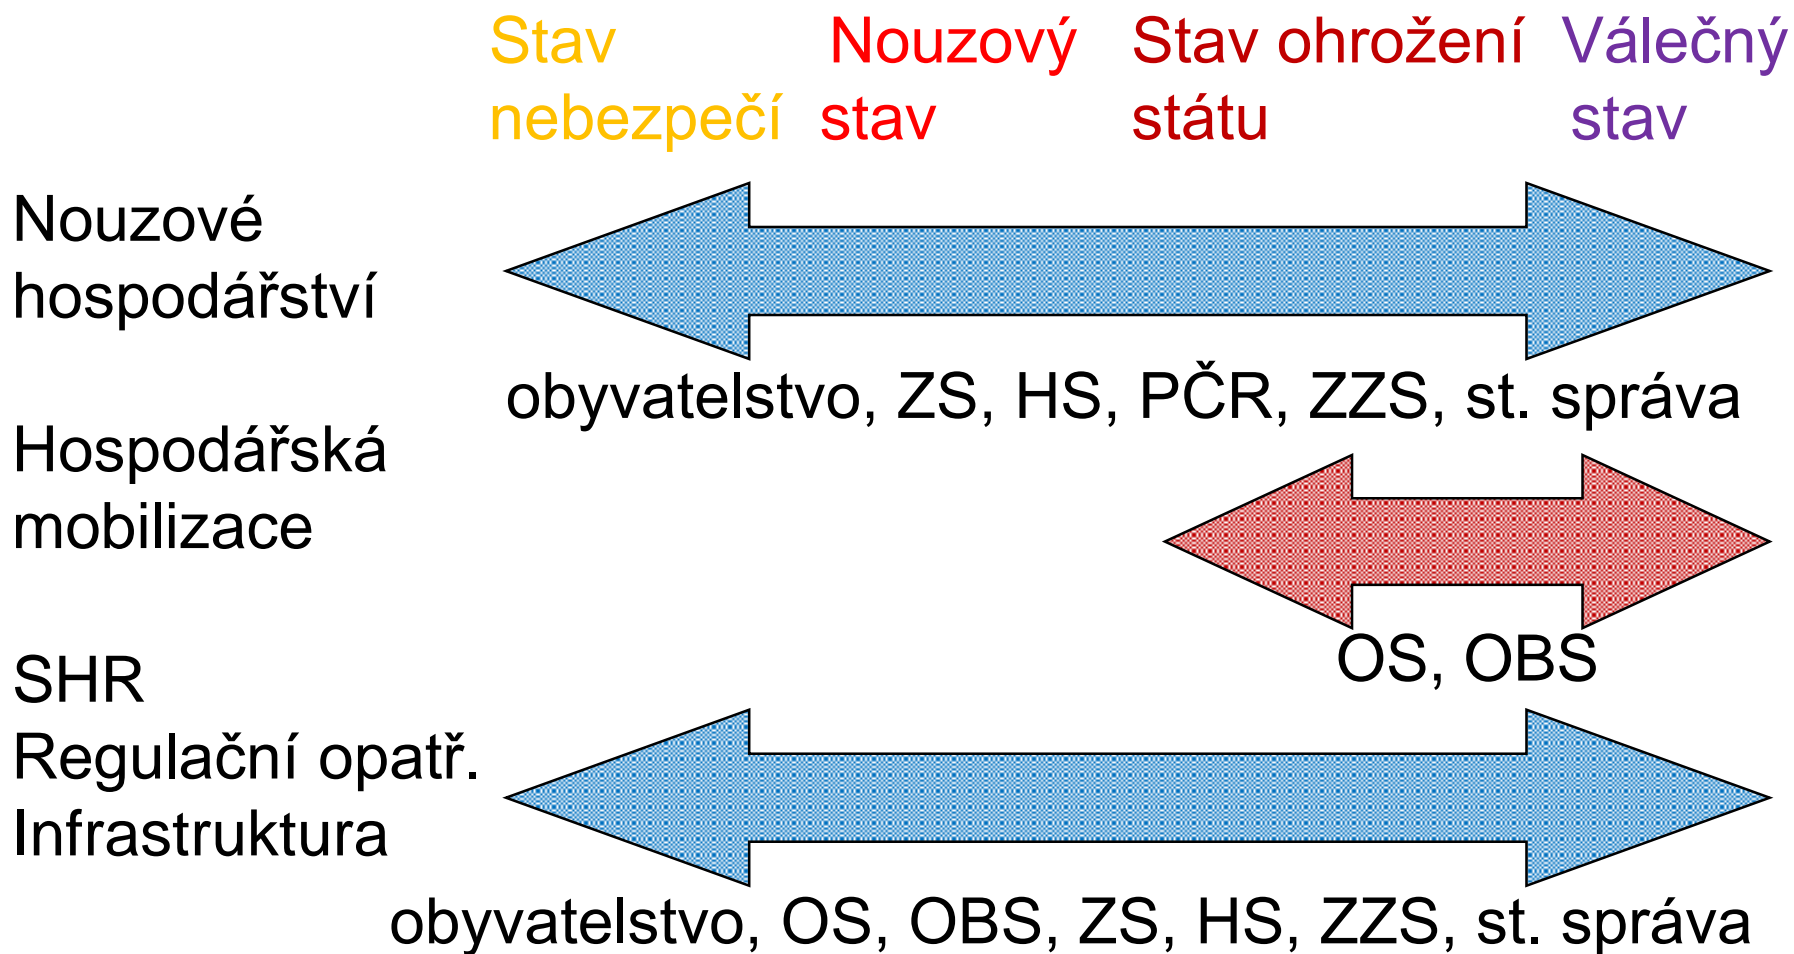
Stav nebezpečí

Nouzový stav

Stav ohrožení státu

Válečný stav

Nouzové hospodářství

obyvatelstvo, ZS, HS, PČR, ZZS, st. správa

Hospodářská mobilizace

OS, OBS

SHR
Regulační opatř.
Infrastruktura

obyvatelstvo, OS, OBS, ZS, HS, ZZS, st. správa